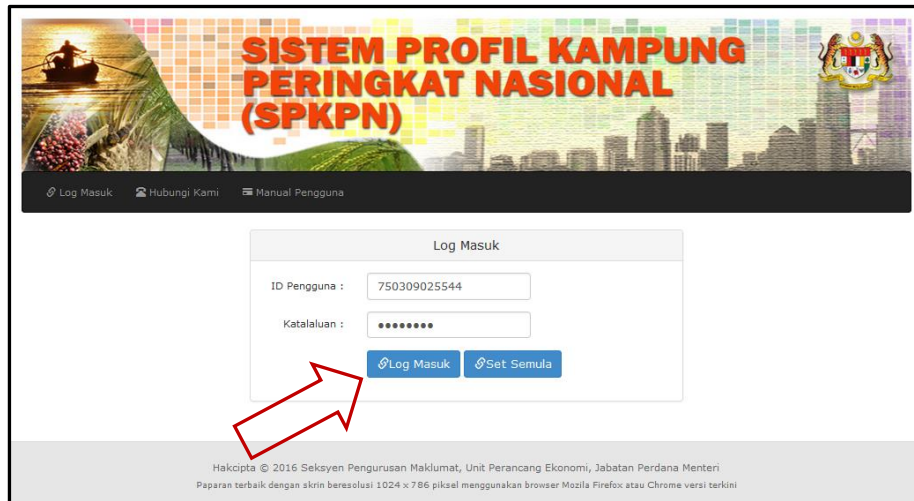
SISTEM PROFIL KAMPUNG PERINGKAT NASIONAL (SPKPN)

Log Masuk
Hubungi Kami
Manual Pengguna

Log Masuk

ID Pengguna : 750309025544

Katalaluan : ••••••••

Log Masuk
Set Semula

Hakcipta © 2016 Seksyen Pengurusan Maklumat, Unit Perancang Ekonomi, Jabatan Perdana Menteri

Paparan terbaik dengan skrin beresolusi 1024 x 786 piksel menggunakan browser Mozila Firefox atau Chrome versi terkini